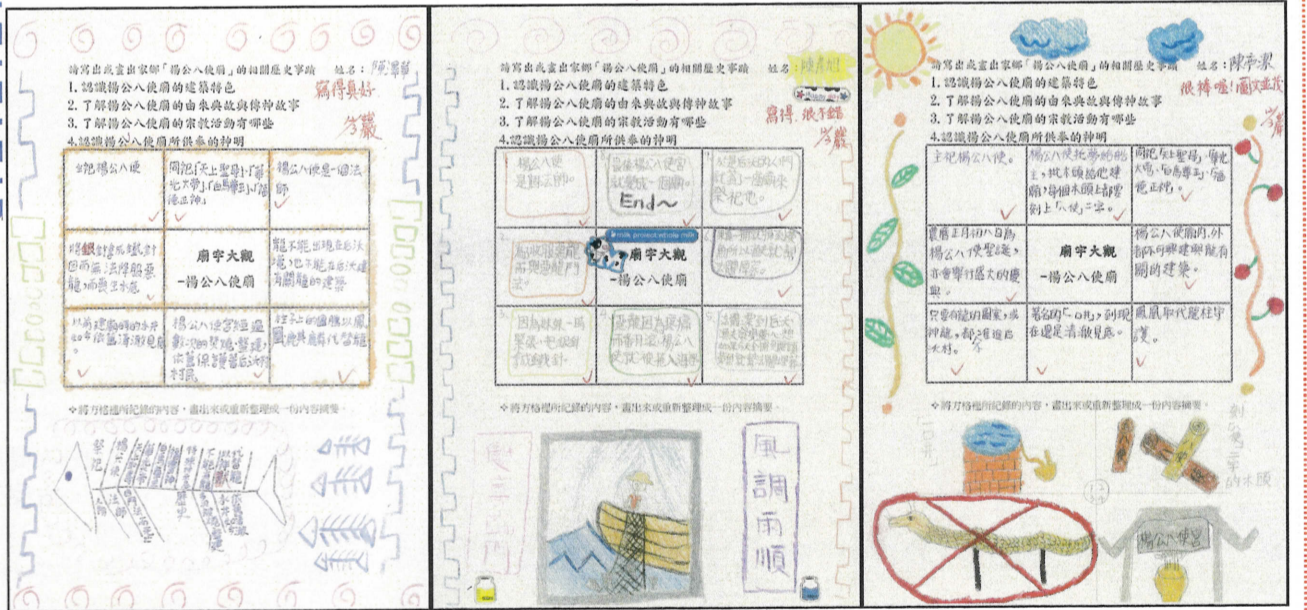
請寫出或畫出家鄉「楊公八使廟」的相關歷史事蹟　姓名：陳籌華
1.認識楊公八使廟的建築特色
2.了解楊公八使廟的由來與故事與傳神故事
3.了解楊公八使廟的宗教活動有哪些
4.認識楊公八使廟所供奉的神明

寫得真好
芳巖

| 主祀楊公八使 | 同祀「天上聖母」「福德正神」「白鶴仙師」「水德清正神」 | 楊公八使是一個法師 |
|---|---|---|
| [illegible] | 廟宇大觀 -楊公八使廟 | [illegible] |
| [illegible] | 楊公八使穿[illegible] | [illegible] |

◆將方格裡所記錄的內容，畫出來或重新整理成一份內容摘要。

請寫出或畫出家鄉「楊公八使廟」的相關歷史事蹟　姓名：陳彥姐
1.認識楊公八使廟的建築特色
2.了解楊公八使廟的由來與故事與傳神故事
3.了解楊公八使廟的宗教活動有哪些
4.認識楊公八使廟所供奉的神明

寫得很不錯
芳巖

| 楊公八使是個法師 | 當楊公八使定居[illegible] | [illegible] |
|---|---|---|
| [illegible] | 廟宇大觀 -楊公八使廟 | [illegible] |
| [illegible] | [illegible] | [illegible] |

End~

◆將方格裡所記錄的內容，畫出來或重新整理成一份內容摘要。

風調雨順

請寫出或畫出家鄉「楊公八使廟」的相關歷史事蹟　姓名：陳宇潔
1.認識楊公八使廟的建築特色
2.了解楊公八使廟的由來與故事與傳神故事
3.了解楊公八使廟的宗教活動有哪些
4.認識楊公八使廟所供奉的神明

很棒喔！圖文並茂
芳巖

| 主祀楊公八使。 | 楊公八使把蟒蛇的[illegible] | 同祀「天上聖母」「福德正神」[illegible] |
|---|---|---|
| 農曆正月初八日為楊公八使聖誕，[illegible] | 廟宇大觀 -楊公八使廟 | 楊公八使廟內、外都所有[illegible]建築 |
| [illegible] | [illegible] | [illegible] |

◆將方格裡所記錄的內容，畫出來或重新整理成一份內容摘要。

楊公八使廟